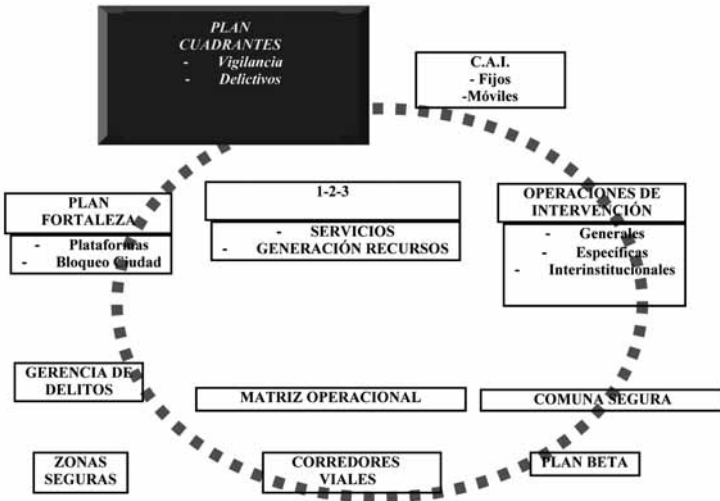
PLAN
CUADRANTES
- Vigilancia
- Delictivos

C.A.I.
- Fijos
-Móviles

PLAN
FORTALEZA
- Plataformas
- Bloqueo Ciudad

1-2-3
- SERVICIOS
- GENERACIÓN RECURSOS

OPERACIONES DE
INTERVENCIÓN
- Generales
- Específicas
- Interinstitucionales

GERENCIA DE
DELITOS

MATRIZ OPERACIONAL

COMUNA SEGURA

ZONAS
SEGURAS

CORREDORES
VIALES

PLAN BETA